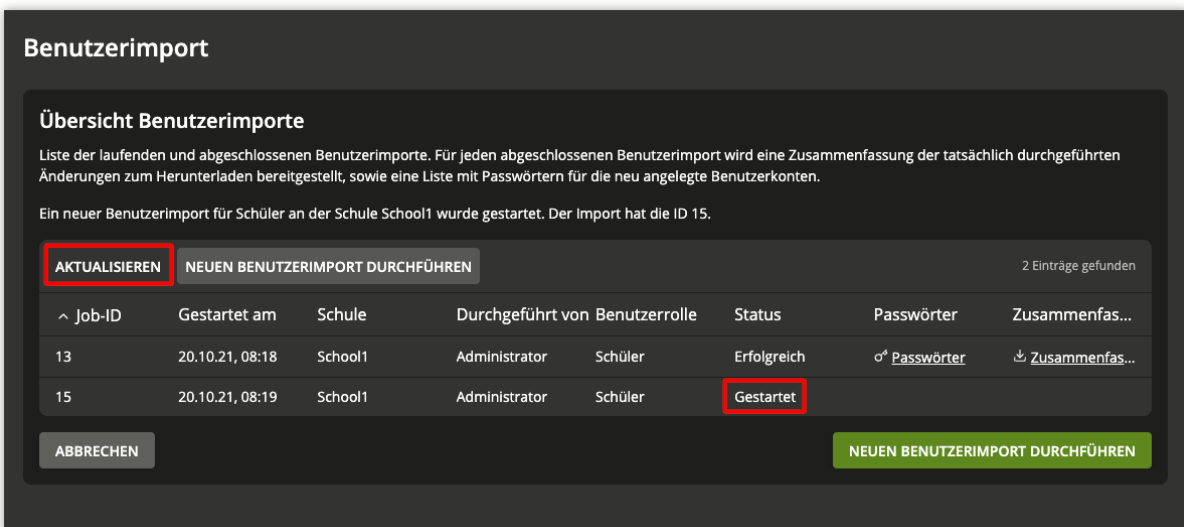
Benutzerimport

Übersicht Benutzerimporte

Liste der laufenden und abgeschlossenen Benutzerimporte. Für jeden abgeschlossenen Benutzerimport wird eine Zusammenfassung der tatsächlich durchgeführten Änderungen zum Herunterladen bereitgestellt, sowie eine Liste mit Passwörtern für die neu angelegte Benutzerkonten.

Ein neuer Benutzerimport für Schüler an der Schule School1 wurde gestartet. Der Import hat die ID 15.

AKTUALISIEREN NEUEN BENUTZERIMPORT DURCHFÜHREN 2 Einträge gefunden

| Job-ID | Gestartet am | Schule | Durchgeführt von | Benutzerrolle | Status | Passwörter | Zusammenfas... |
|---|---|---|---|---|---|---|---|
| 13 | 20.10.21, 08:18 | School1 | Administrator | Schüler | Erfolgreich | Passwörter | Zusammenfas... |
| 15 | 20.10.21, 08:19 | School1 | Administrator | Schüler | Gestartet | | |

ABBRECHEN NEUEN BENUTZERIMPORT DURCHFÜHREN